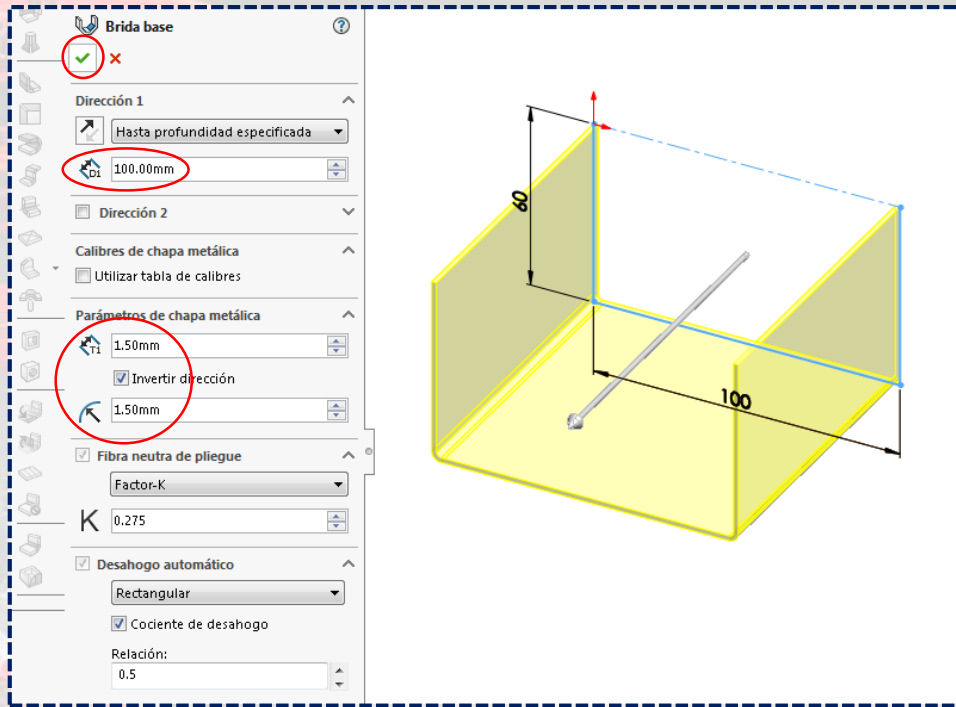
Brida base

?

Dirección 1

Hasta profundidad especificada

D1 100.00mm

Dirección 2

Calibres de chapa metálica

Utilizar tabla de calibres

Parámetros de chapa metálica

T1 1.50mm

Invertir dirección

1.50mm

Fibra neutra de pliegue

Factor-K

K 0.275

Desahogo automático

Rectangular

Cociente de desahogo

Relación:

0.5

60

100